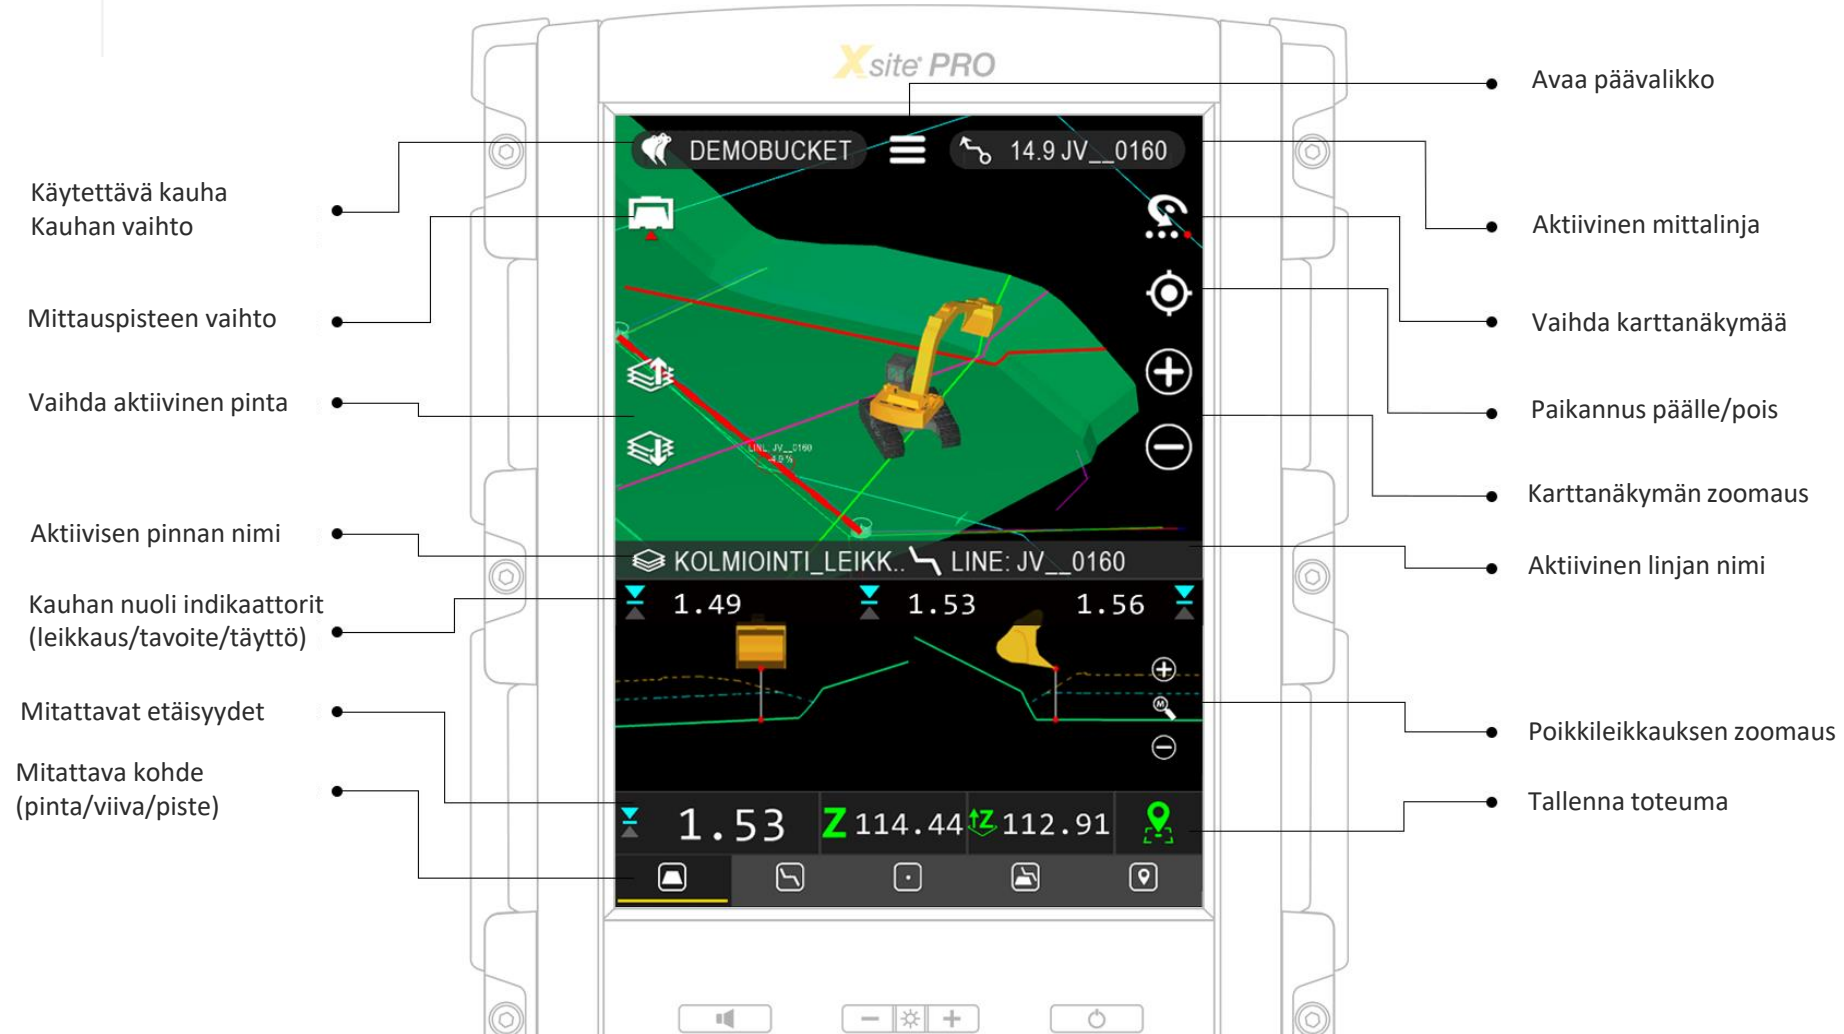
Xsite PRO

DEMOBUCKET

14.9 JV__0160

Avaa päävalikko

Käytettävä kauha
Kauhan vaihto

Aktiivinen mittalinja

Mittauspisteen vaihto

Vaihda karttanäkymää

Vaihda aktiivinen pinta

Paikannus päälle/pois

Karttanäkymän zoomaus

Aktiivisen pinnan nimi

KOLMIOINTI_LEIKK..

LINE: JV__0160

Aktiivinen linjan nimi

Kauhan nuoli indikaattorit (leikkaus/tavoite/täyttö)

1.49 1.53 1.56

Poikkileikkauksen zoomaus

Mitattavat etäisyydet

Mitattava kohde (pinta/viiva/piste)

1.53 Z 114.44 112.91

Tallenna toteuma